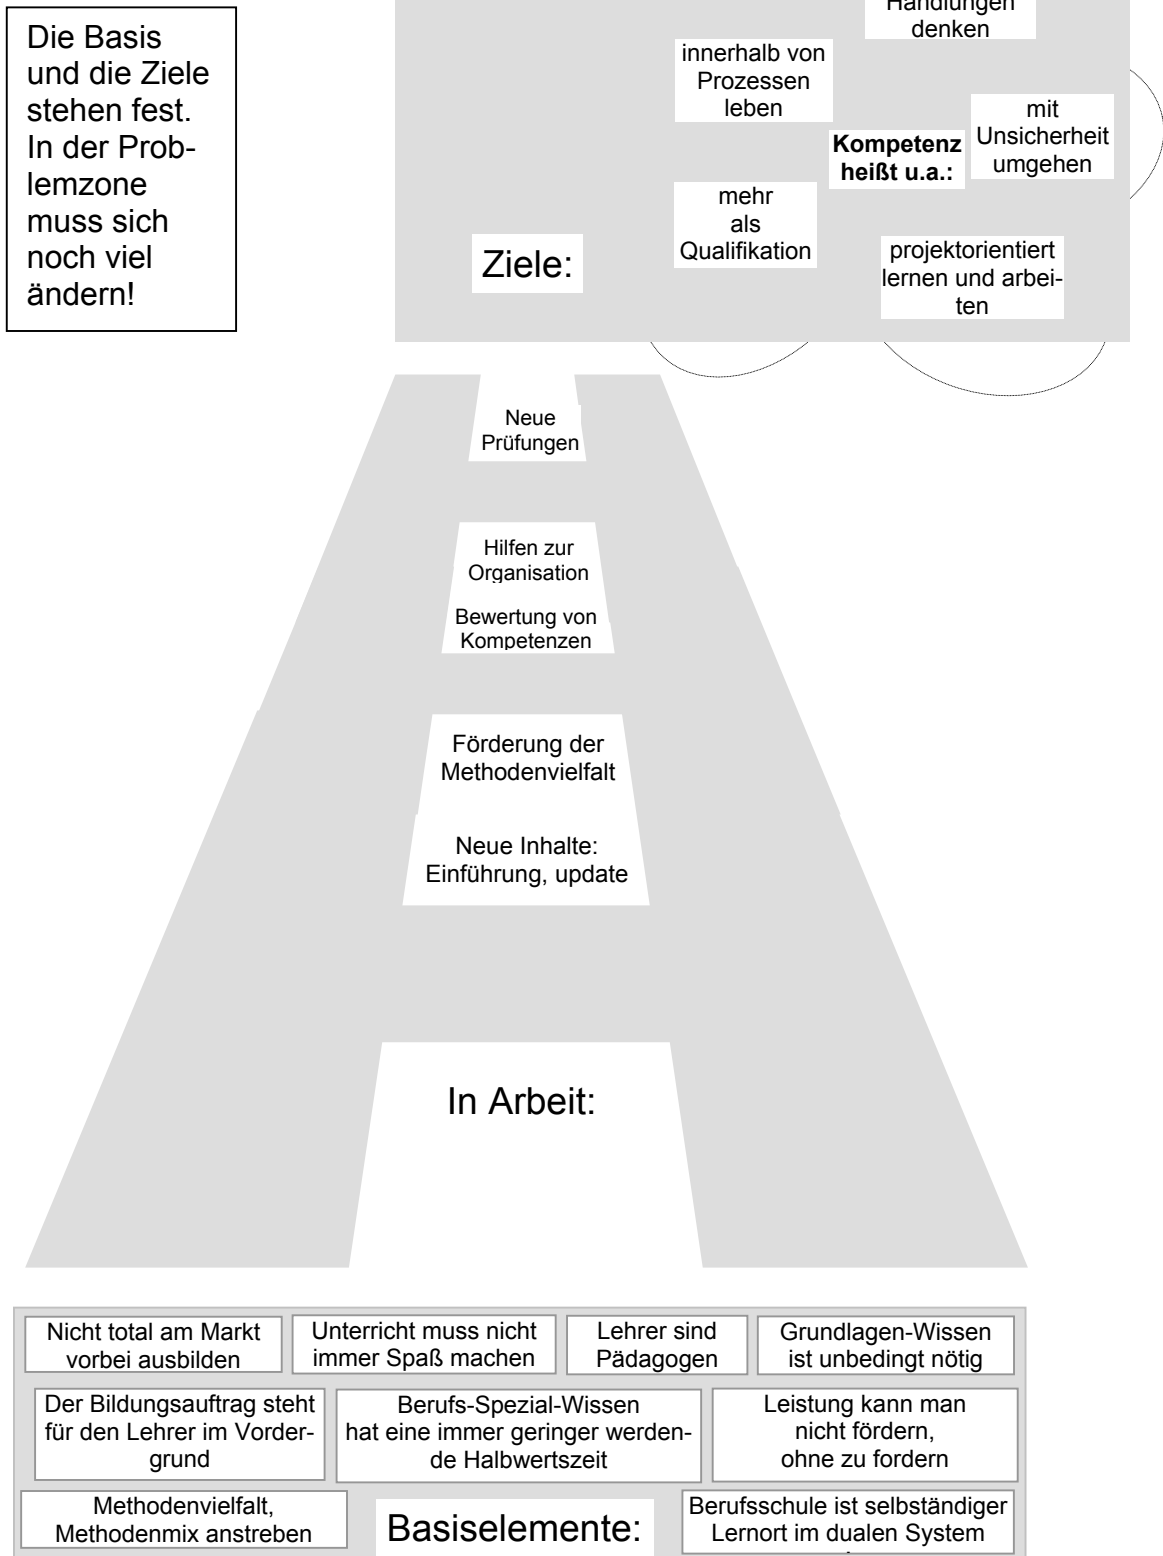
Die Basis und die Ziele stehen fest. In der Problemzone muss sich noch viel ändern!

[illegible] Handlungen denken

innerhalb von Prozessen leben

mit Unsicherheit umgehen

Kompetenz heißt u.a.:

mehr als Qualifikation

Ziele:

projektorientiert lernen und arbeiten

Neue Prüfungen

Hilfen zur Organisation

Bewertung von Kompetenzen

Förderung der Methodenvielfalt

Neue Inhalte: Einführung, update

In Arbeit:

| Nicht total am Markt vorbei ausbilden | Unterricht muss nicht immer Spaß machen | Lehrer sind Pädagogen | Grundlagen-Wissen ist unbedingt nötig |
|---|---|---|---|
| Der Bildungsauftrag steht für den Lehrer im Vordergrund | Berufs-Spezial-Wissen hat eine immer geringer werdende Halbwertszeit | Leistung kann man nicht fördern, ohne zu fordern | |
| Methodenvielfalt, Methodenmix anstreben | Basiselemente: | Berufsschule ist selbständiger Lernort im dualen System | |